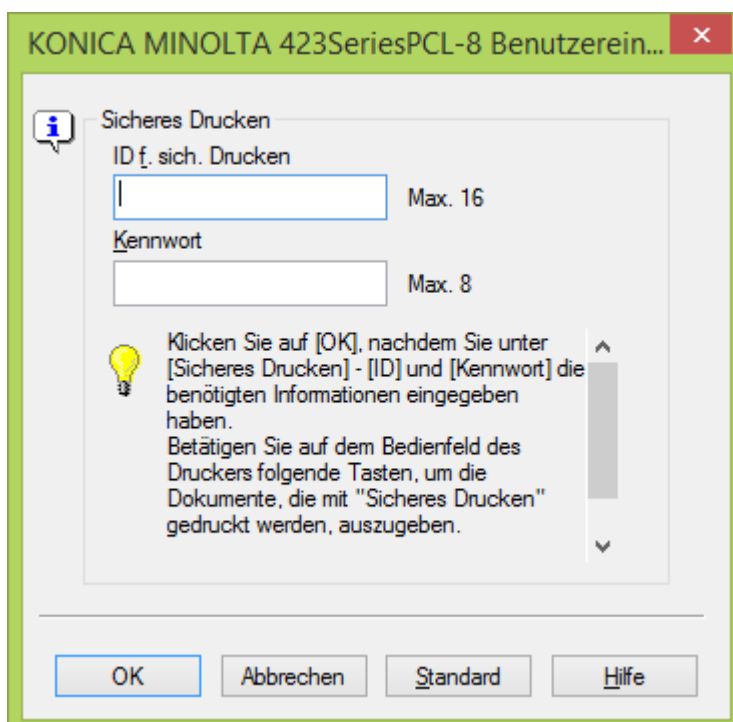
KONICA MINOLTA 423SeriesPCL-8 Benutzerein...

×

Sicheres Drucken

ID f. sich. Drucken

Max. 16

Kennwort

Max. 8

Klicken Sie auf [OK], nachdem Sie unter [Sicheres Drucken] - [ID] und [Kennwort] die benötigten Informationen eingegeben haben.
Betätigen Sie auf dem Bedienfeld des Druckers folgende Tasten, um die Dokumente, die mit "Sicheres Drucken" gedruckt werden, auszugeben.

OK

Abbrechen

Standard

Hilfe